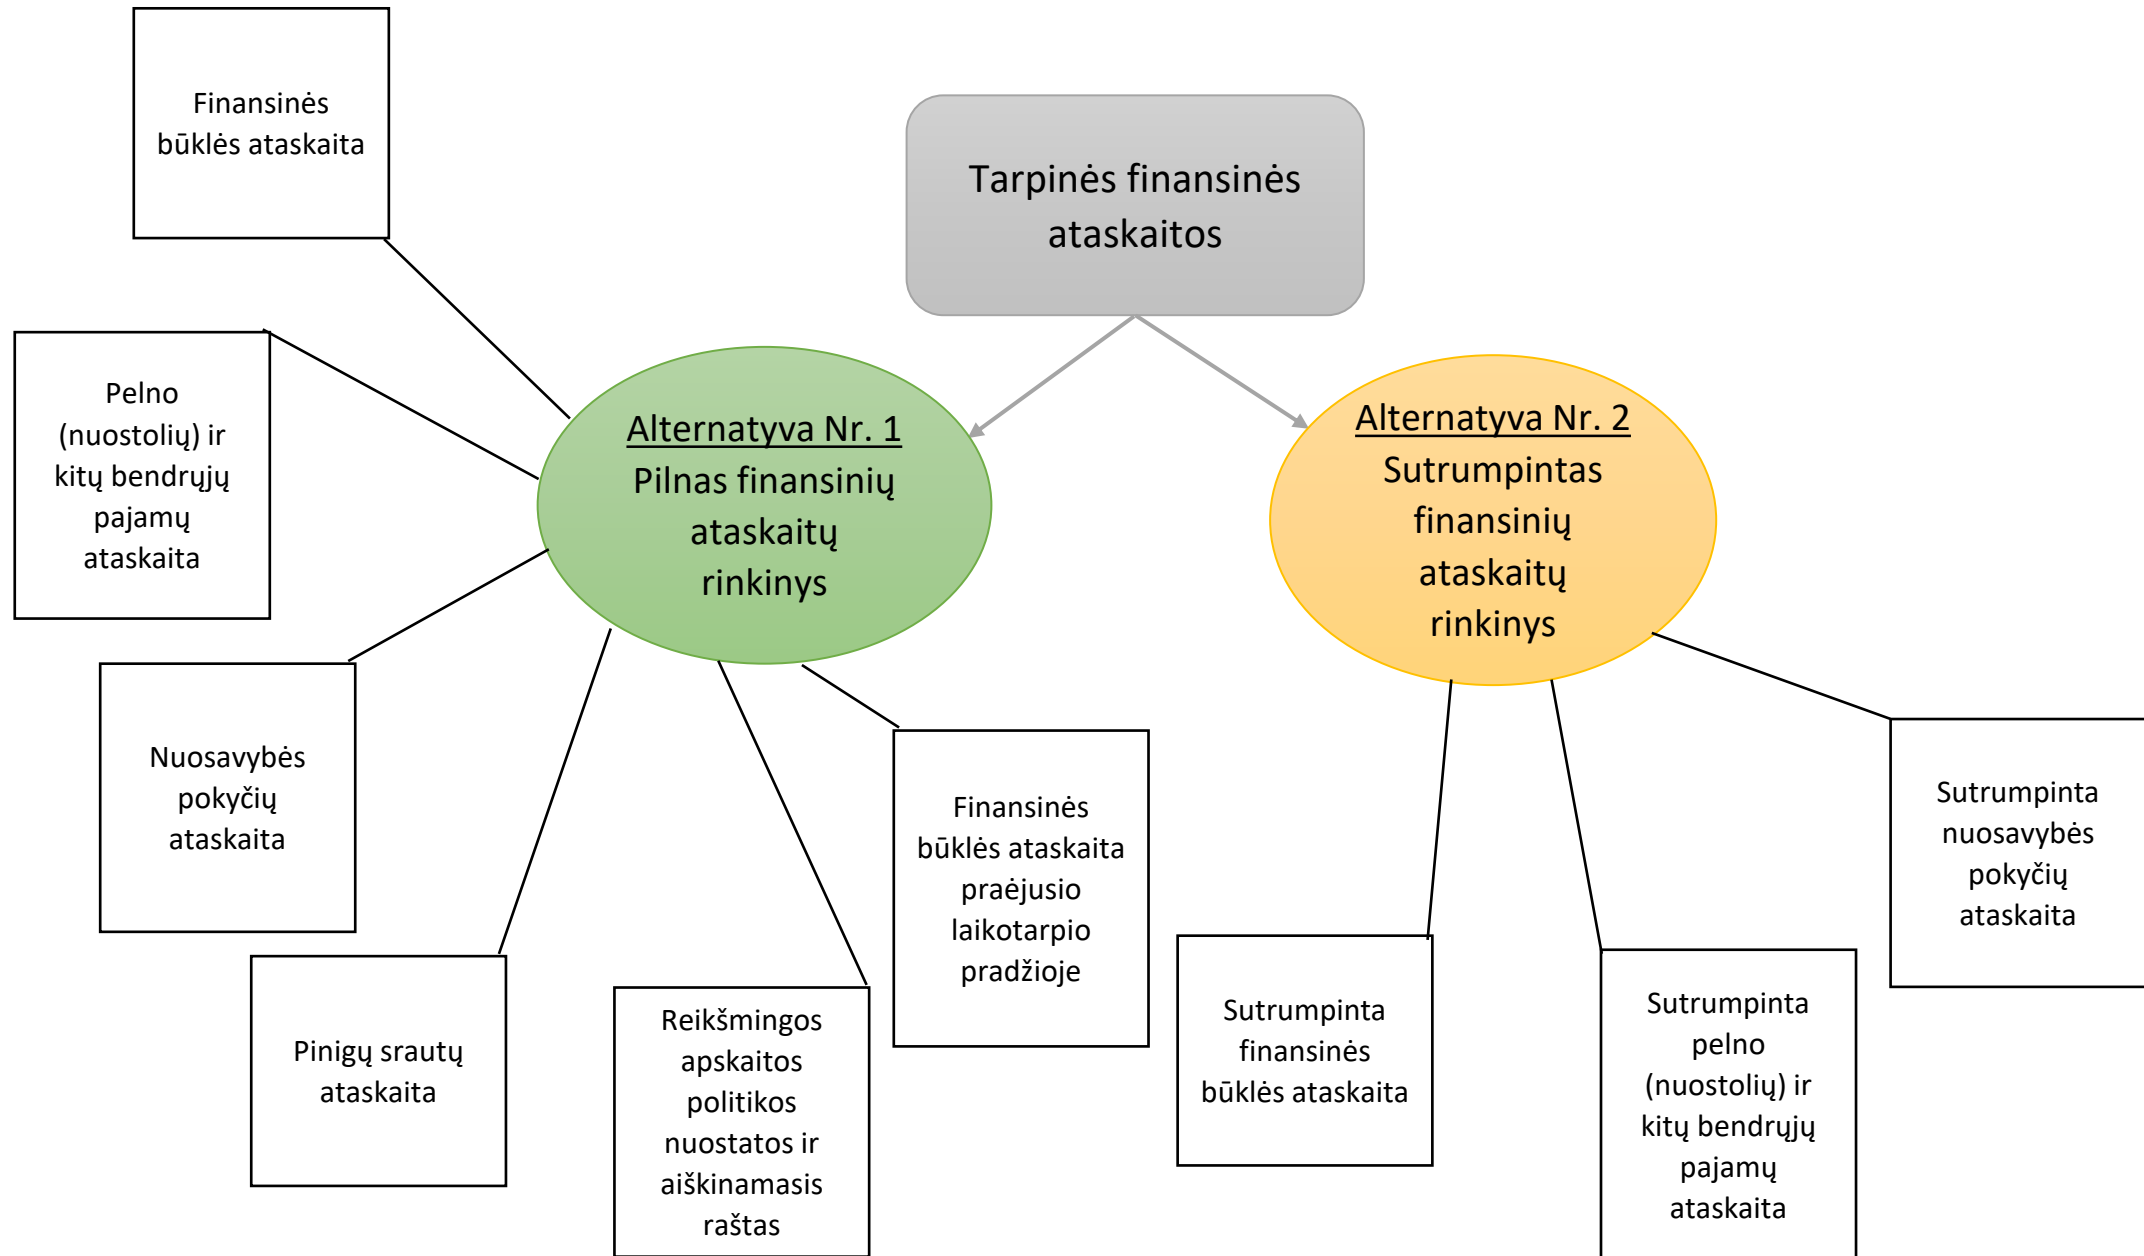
Tarpinės finansinės ataskaitos

Alternatyva Nr. 1
Pilnas finansinių ataskaitų rinkinys

Alternatyva Nr. 2
Sutrumpintas finansinių ataskaitų rinkinys

Finansinės būklės ataskaita

Pelno (nuostolių) ir kitų bendrųjų pajamų ataskaita

Nuosavybės pokyčių ataskaita

Pinigų srautų ataskaita

Reikšmingos apskaitos politikos nuostatos ir aiškinamasis raštas

Finansinės būklės ataskaita praėjusio laikotarpio pradžioje

Sutrumpinta finansinės būklės ataskaita

Sutrumpinta pelno (nuostolių) ir kitų bendrųjų pajamų ataskaita

Sutrumpinta nuosavybės pokyčių ataskaita